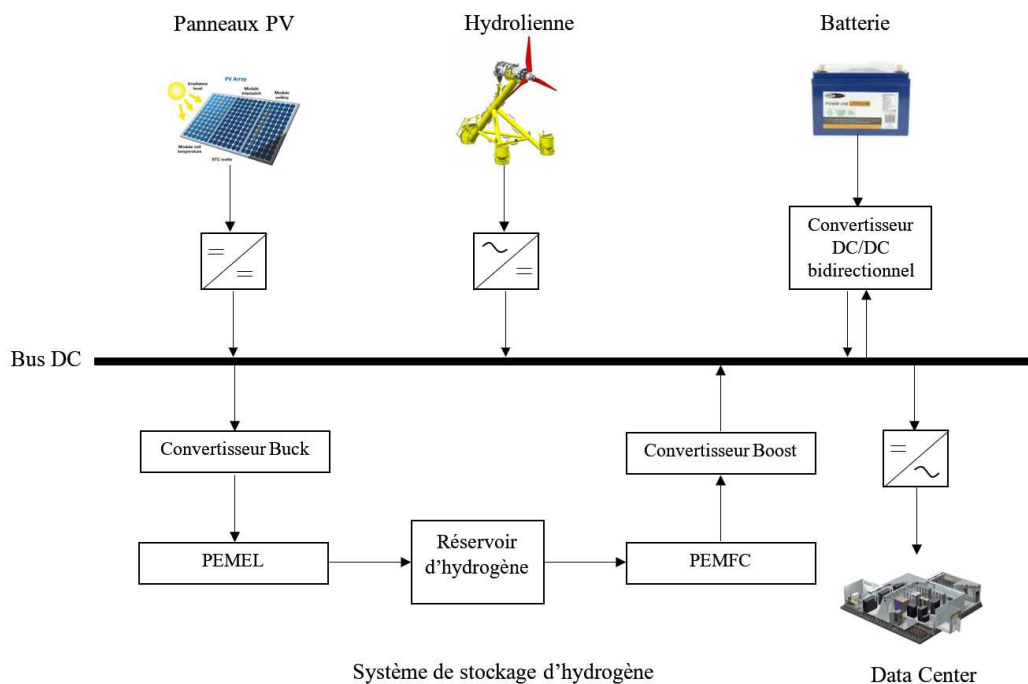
Panneaux PV

Hydrolienne

Batterie

PV Array

Irradiance level

Module mismatch

Module soiling

Module cell temperature

STC watts

Convertisseur DC/DC bidirectionnel

Bus DC

Convertisseur Buck

Convertisseur Boost

PEMEL

Réservoir d'hydrogène

PEMFC

Système de stockage d'hydrogène

Data Center